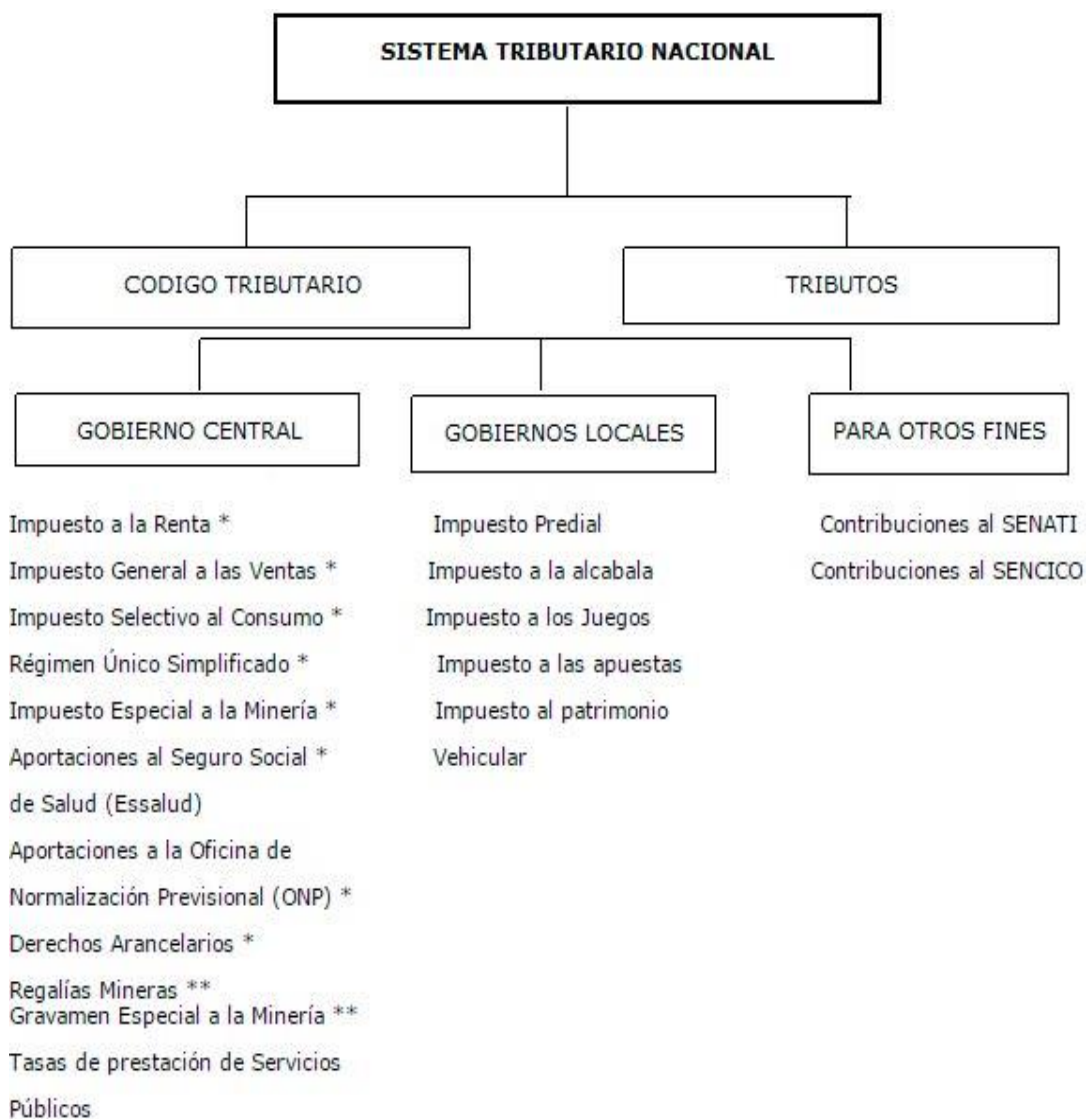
SISTEMA TRIBUTARIO NACIONAL

CODIGO TRIBUTARIO

TRIBUTOS

GOBIERNO CENTRAL

GOBIERNOS LOCALES

PARA OTROS FINES

Impuesto a la Renta *
Impuesto General a las Ventas *
Impuesto Selectivo al Consumo *
Régimen Único Simplificado *
Impuesto Especial a la Minería *
Aportaciones al Seguro Social * de Salud (Essalud)
Aportaciones a la Oficina de Normalización Previsional (ONP) *
Derechos Arancelarios *
Regalías Mineras **
Gravamen Especial a la Minería **
Tasas de prestación de Servicios Públicos

Impuesto Predial
Impuesto a la alcabala
Impuesto a los Juegos
Impuesto a las apuestas
Impuesto al patrimonio Vehicular

Contribuciones al SENATI
Contribuciones al SENCICO